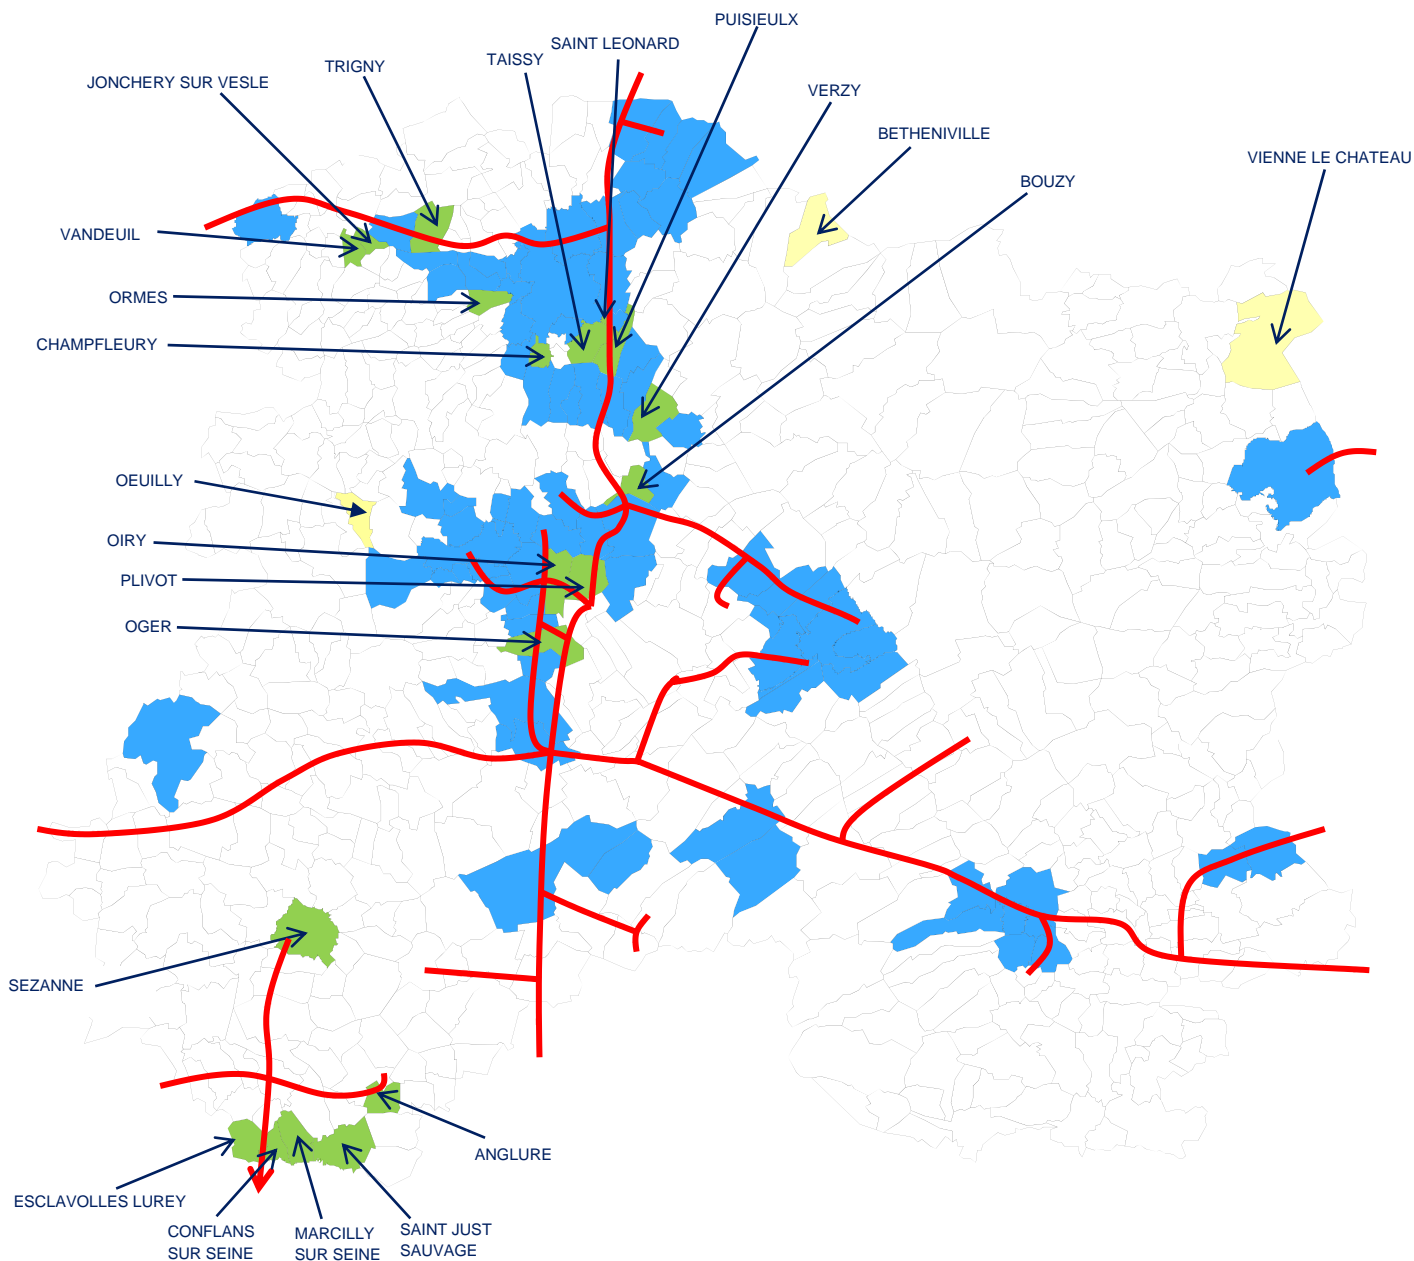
PUISIEULX
SAINT LEONARD
TAISSY
TRIGNY
JONCHERY SUR VESLE
VERZY
BETHENIVILLE
BOUZY
VIENNE LE CHATEAU
VANDEUIL
ORMES
CHAMPFLEURY
OEUILLY
OIRY
PLIVOT
OGER
SEZANNE
ANGLURE
ESCLAVOLLES LUREY
CONFLANS SUR SEINE
MARCILLY SUR SEINE
SAINT JUST SAUVAGE